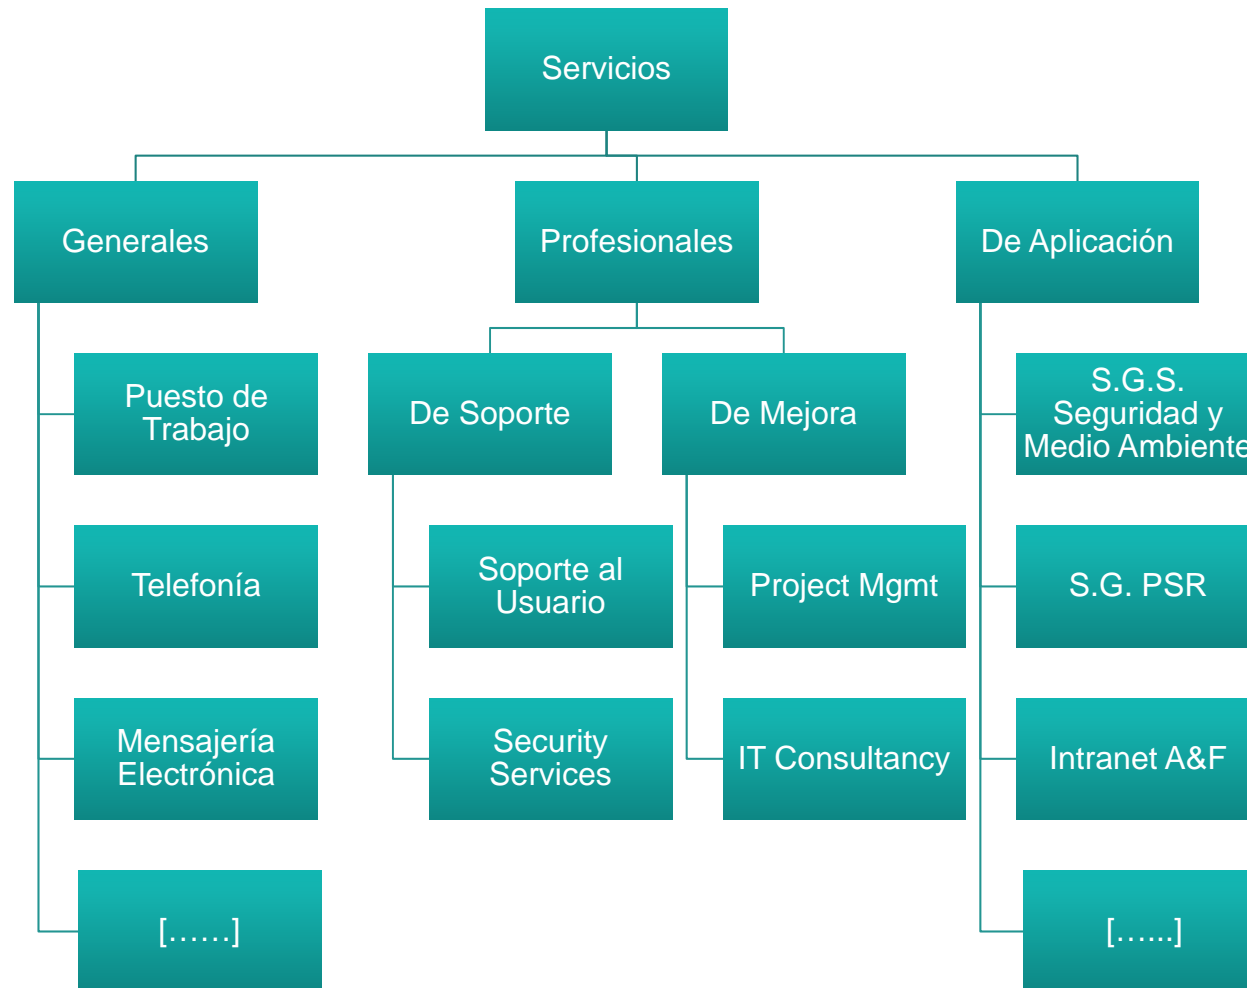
Servicios

Generales

Profesionales

De Aplicación

Puesto de Trabajo

Telefonía

Mensajería Electrónica

[……]

De Soporte

De Mejora

Soporte al Usuario

Security Services

Project Mgmt

IT Consultancy

S.G.S. Seguridad y Medio Ambiente

S.G. PSR

Intranet A&F

[…...]